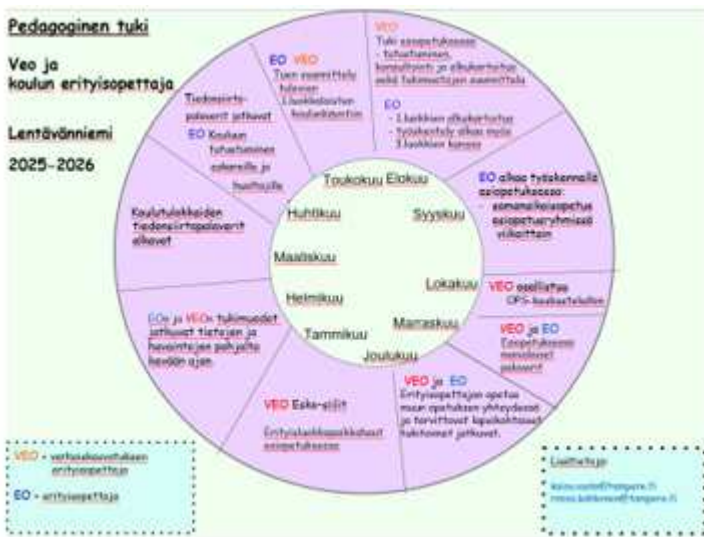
Pedagoginen tuki

Veo ja koulun erityisopettaja

Lentävänniemi

2025-2026

EO VEO
Tuen suunnittelu tuleville 1.luokkalaisten koulunaloitus

VEO
Tuki osaopetuksessa
- tutustuminen, konsultointi ja alkukartoitus sekä tukimuotojen suunnittelu

EO
- 1.luokkien alkukartoitus
- Työskentely alkaa myös 3.luokkien kanssa

Tiedonsiirtopalaverit jatkuvat

EO Kouluun tutustuminen eskareille ja huoltajille

EO aloittaa työskentelyä osaopetuksessa:
- samanaikaisopetus osaopetusryhmissä viikoittain

Koulutulokkaiden tiedonsiirtopalaverit alkavat

VEO osallistuu OPS-keskusteluihin

VEO ja EO
Osaopetuksessa menolaset palaverit

EO:n ja VEO:n tukimuodot jatkuvat tietojen ja havaintojen pohjalta kevään ajan.

VEO Eskari-sillit
Erityisluokkasijoitukset osaopetuksessa

VEO ja EO
Erityisopettajan opetus muun opetuksen yhteydessä ja tarvittavat lapsikohtaiset tukitoimet jatkuvat.

Toukokuu Elokuu
Huhtikuu Syyskuu
Maaliskuu
Lokakuu
Helmikuu
Marraskuu
Tammikuu
Joulukuu

VEO = varhaiskasvatuksen erityisopettaja

EO = erityisopettaja

Lisätietoja:
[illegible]@tampere.fi
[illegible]@tampere.fi